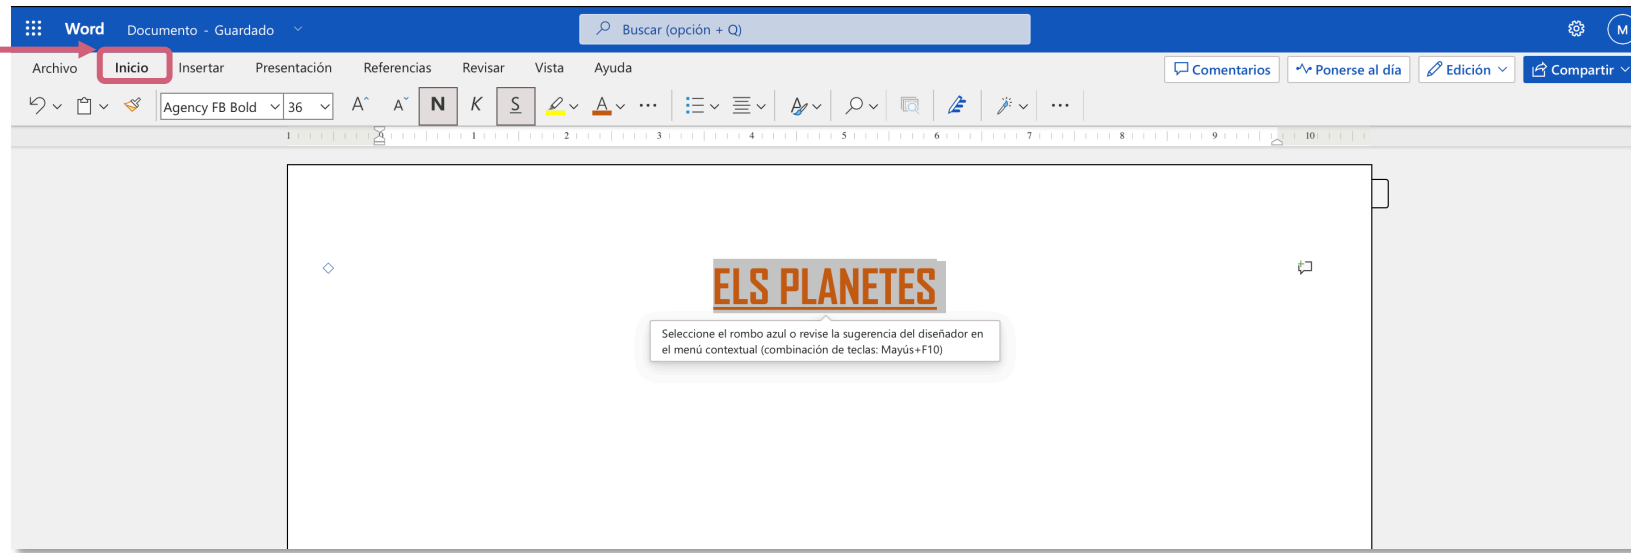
Word Documento - Guardado

Buscar (opción + Q)

M

Archivo Inicio Insertar Presentación Referencias Revisar Vista Ayuda

Comentarios Ponerse al día Edición Compartir

Agency FB Bold 36 N K S

1 1 2 3 4 5 6 7 8 9 10

ELS PLANETES

Seleccione el rombo azul o revise la sugerencia del diseñador en el menú contextual (combinación de teclas: Mayús+F10)